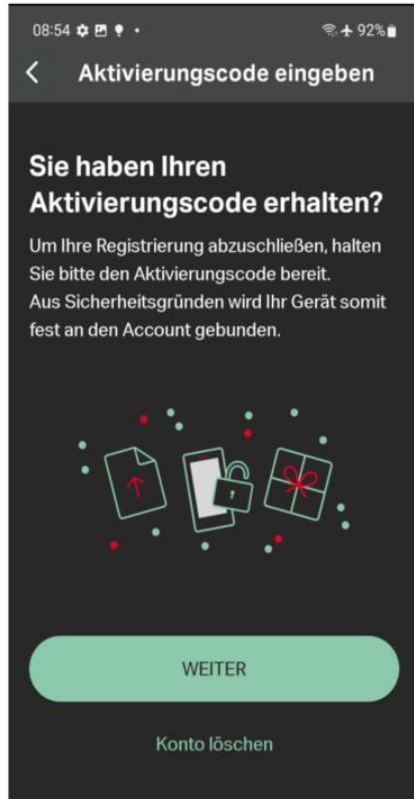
08:54 92%

Aktivierungscode eingeben

Sie haben Ihren Aktivierungscode erhalten?

Um Ihre Registrierung abzuschließen, halten Sie bitte den Aktivierungscode bereit.
Aus Sicherheitsgründen wird Ihr Gerät somit fest an den Account gebunden.

WEITER

Konto löschen